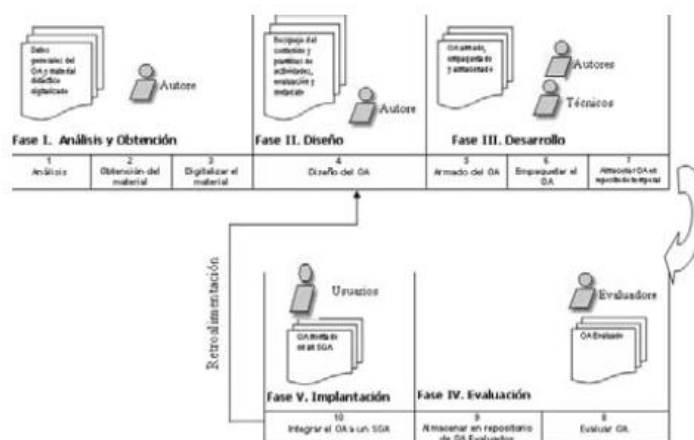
Datos generales del OA y material didáctico digitalizado

Autore

Fase I. Análisis y Obtención

| 1 Análisis | 2 Obtención del material | 3 Digitalizar el material |
|---|---|---|

Bosquejo del contenido y plantillas de actividades, evaluación y metadato

Autore

Fase II. Diseño

| 4 Diseño del OA |
|---|

OA armado, empaquetado y almacenado

Autores

Técnicos

Fase III. Desarrollo

| 5 Armado del OA | 6 Empaquetar el OA | 7 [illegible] |
|---|---|---|

Retroalimentación

Usuarios

OA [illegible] en el SGA

Fase V. Implantación

| 10 Integrar el OA a un SGA |
|---|

Evaluadore

OA Evaluado

Fase IV. Evaluación

| 9 Almacenar en repositorio de OA Evaluados | 8 Evaluar OA |
|---|---|